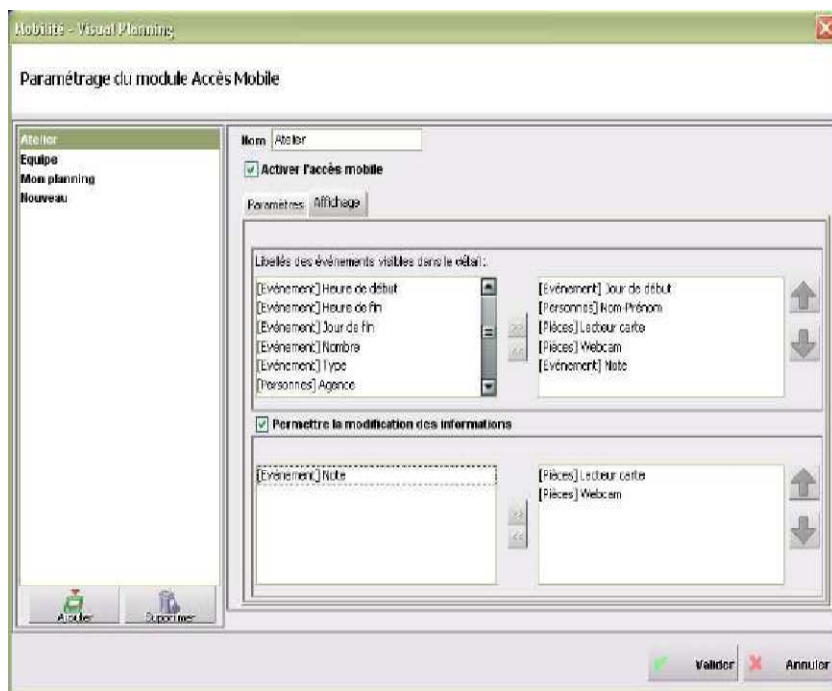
Mobilité - Visual Planning

Paramétrage du module Accès Mobile

Atelier
Equipe
Mon planning
Nouveau

Nom Atelier

Activer l'accès mobile

Paramètres Affichage

Libellés des événements visibles dans le détail :

[Evénement] Heure de début
[Evénement] Heure de fin
[Evénement] Jour de fin
[Evénement] Nombre
[Evénement] Type
[Personnes] Agence

>>
<<

[Evénement] Jour de début
[Personnes] Nom-Prénom
[Pièces] Lecteur carte
[Pièces] Webcam
[Evénement] Note

Permettre la modification des informations

[Evénement] Note

>>
<<

[Pièces] Lecteur carte
[Pièces] Webcam

Ajouter
Supprimer

Valider
Annuler